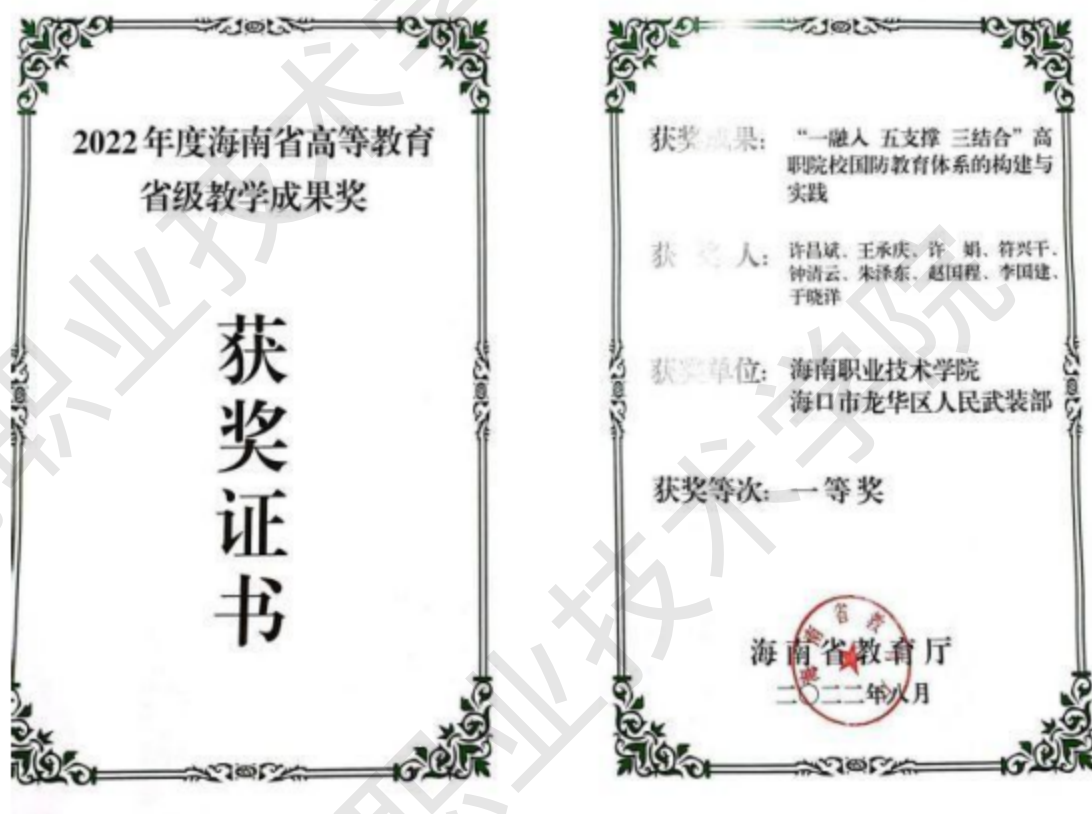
2022年度海南省高等教育省级教学成果奖

获奖证书

获奖成果：“一融入 五支撑 三结合”高职院校国防教育体系的构建与实践

获奖人：许昌斌、王承庆、许娟、符兴干、钟诘云、朱泽东、赵国程、李国建、于晓洋

获奖单位：海南职业技术学院 海口市龙华区人民武装部

获奖等次：一等奖

海南省教育厅
二〇二二年八月

海南省教育厅

海南职业技术学院